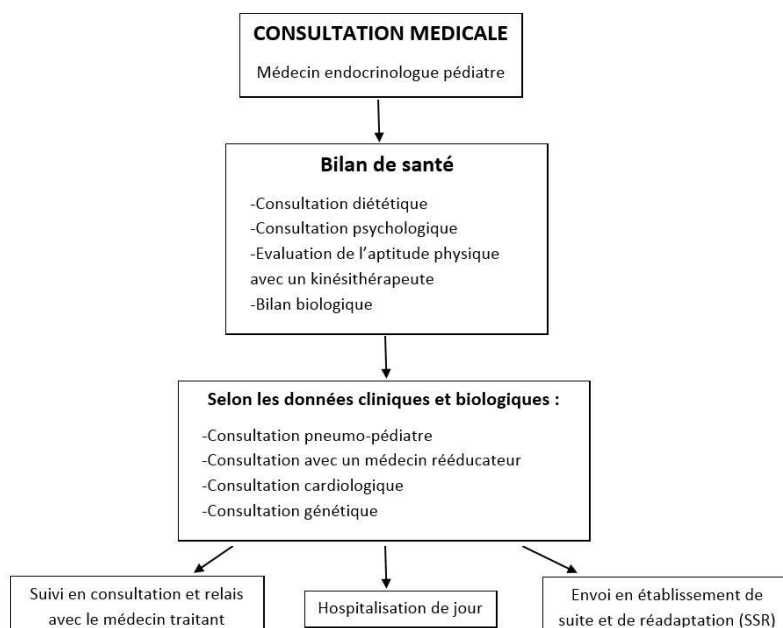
CONSULTATION MEDICALE

Médecin endocrinologue pédiatre

Bilan de santé

-Consultation diététique
-Consultation psychologique
-Evaluation de l'aptitude physique avec un kinésithérapeute
-Bilan biologique

Selon les données cliniques et biologiques :

-Consultation pneumo-pédiatre
-Consultation avec un médecin rééducateur
-Consultation cardiologique
-Consultation génétique

Suivi en consultation et relais avec le médecin traitant

Hospitalisation de jour

Envoi en établissement de suite et de réadaptation (SSR)